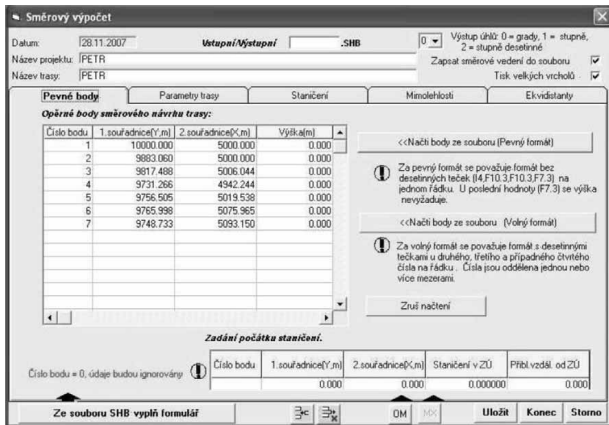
Směrový výpočet

Datum: 28.11.2007
Vstupní/Výstupní .SHB
0
Výstup úhlů: 0 = grady, 1 = stupně, 2 = stupně desetinné
Název projektu: PETR
Zapsat směrové vedení do souboru
Název trasy: PETR
Tisk velkých vrcholů

Pevné body | Parametry trasy | Staničení | Mimolehlosti | Ekvidistanty

Opěrné body směrového návrhu trasy:

| Číslo bodu | 1.souřadnice(Y,m) | 2.souřadnice(X,m) | Výška(m) |
|---|---|---|---|
| 1 | 10000.000 | 5000.000 | 0.000 |
| 2 | 9883.060 | 5000.000 | 0.000 |
| 3 | 9817.488 | 5006.044 | 0.000 |
| 4 | 9731.266 | 4942.244 | 0.000 |
| 5 | 9756.505 | 5019.538 | 0.000 |
| 6 | 9765.998 | 5075.965 | 0.000 |
| 7 | 9748.733 | 5093.150 | 0.000 |

<<Načti body ze souboru (Pevný formát)

Za pevný formát se považuje formát bez desetinných teček (I4,F10.3,F10.3,F7.3) na jednom řádku. U poslední hodnoty (F7.3) se výška nevyžaduje.

<<Načti body ze souboru (Volný formát)

Za volný formát se považuje formát s desetinnými tečkami u druhého, třetího a případného čtvrtého čísla na řádku. Čísla jsou oddělena jednou nebo více mezerami.

Zruš načtení

Zadání počátku staničení.

Číslo bodu = 0, údaje budou ignorovány

| Číslo bodu | 1.souřadnice(Y,m) | 2.souřadnice(X,m) | Staničení v ZÚ | Přibl.vzdál. od ZÚ |
|---|---|---|---|---|
| | 0.000 | 0.000 | 0.000000 | 0.000 |

Ze souboru SHB vyplň formulář
OM MX
Uložit Konec Storno